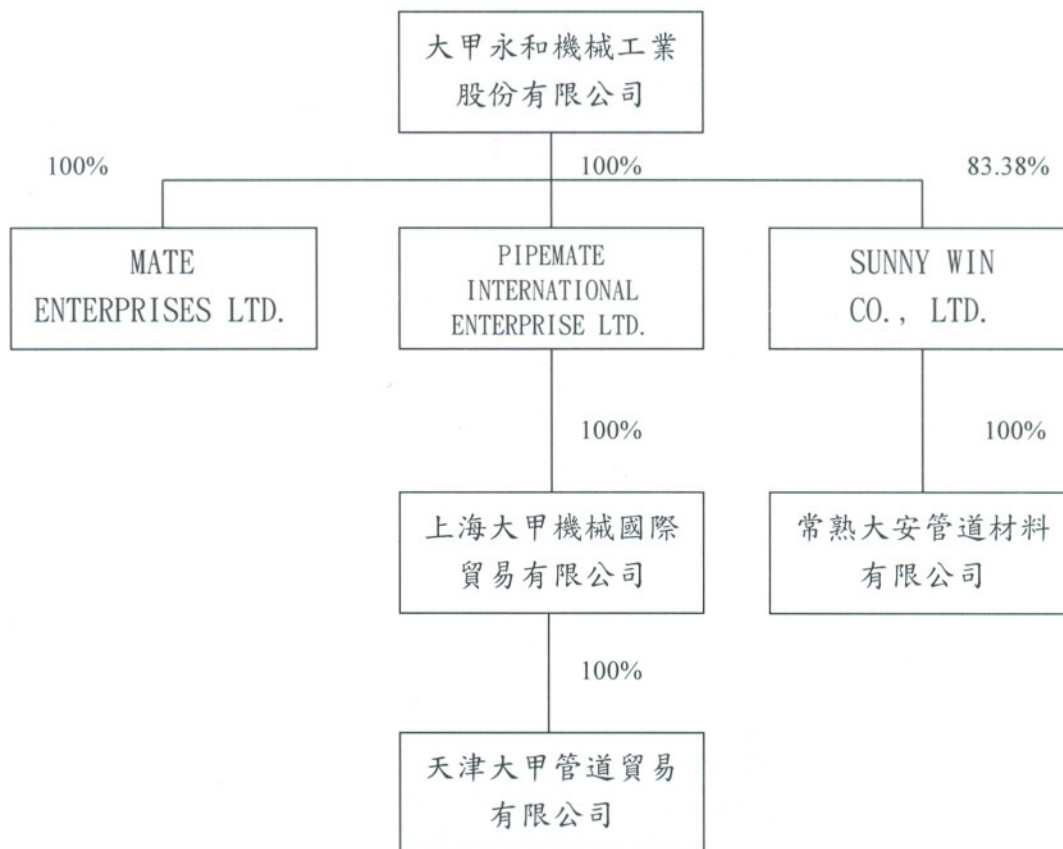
大甲永和機械工業股份有限公司

100%

100%

83.38%

MATE ENTERPRISES LTD.

PIPEMATE INTERNATIONAL ENTERPRISE LTD.

SUNNY WIN CO., LTD.

100%

100%

上海大甲機械國際貿易有限公司

常熟大安管道材料有限公司

100%

天津大甲管道貿易有限公司